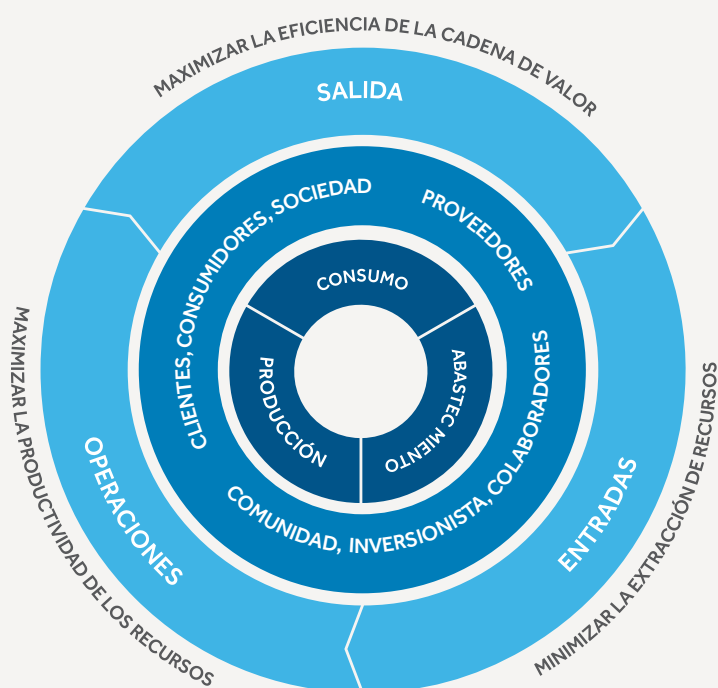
MAXIMIZAR LA EFICIENCIA DE LA CADENA DE VALOR

SALIDA

MAXIMIZAR LA PRODUCTIVIDAD DE LOS RECURSOS

OPERACIONES

MINIMIZAR LA EXTRACCIÓN DE RECURSOS

ENTRADAS

CLIENTES, CONSUMIDORES, SOCIEDAD

PROVEEDORES

COMUNIDAD, INVERSIONISTA, COLABORADORES

CONSUMO

PRODUCCIÓN

ABASTEC MIENTO